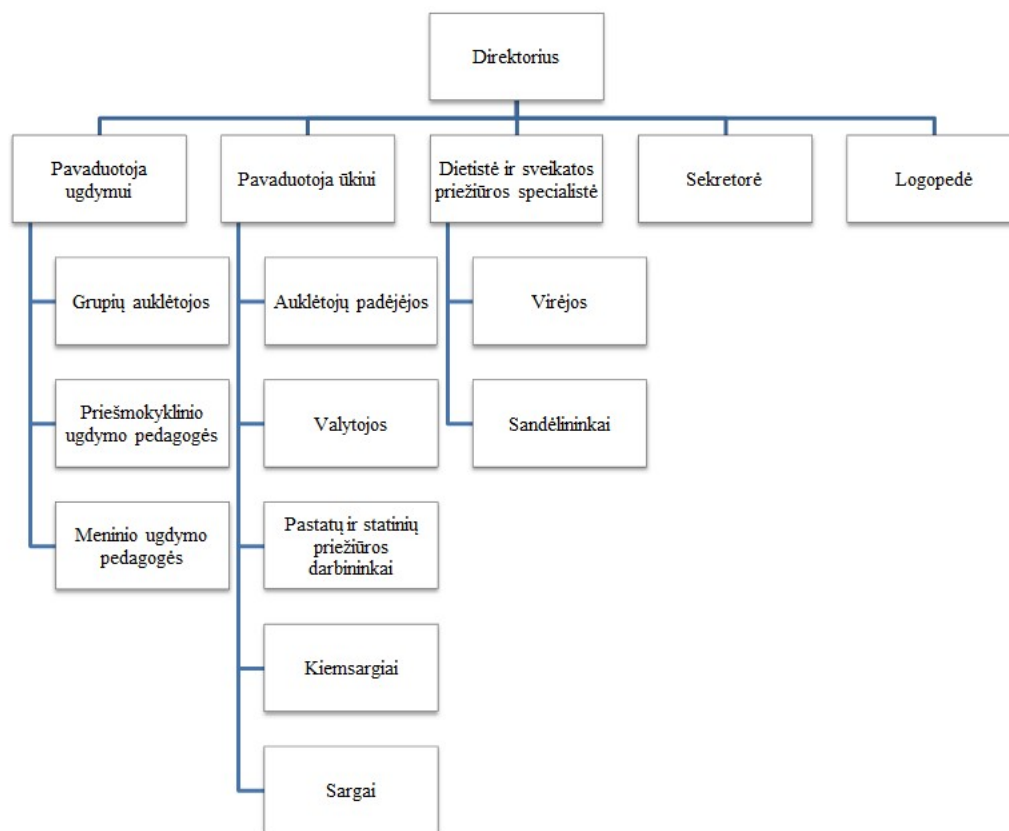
Direktorius

Pavaduotoja ugdymui

Pavaduotoja ūkiui

Dietistė ir sveikatos priežiūros specialistė

Sekretorė

Logopedė

Grupių auklėtojos

Priešmokyklinio ugdymo pedagogės

Meninio ugdymo pedagogės

Auklėtojų padėjėjos

Valytojos

Pastatų ir statinių priežiūros darbininkai

Kiemsargiai

Sargai

Virėjos

Sandėlininkai